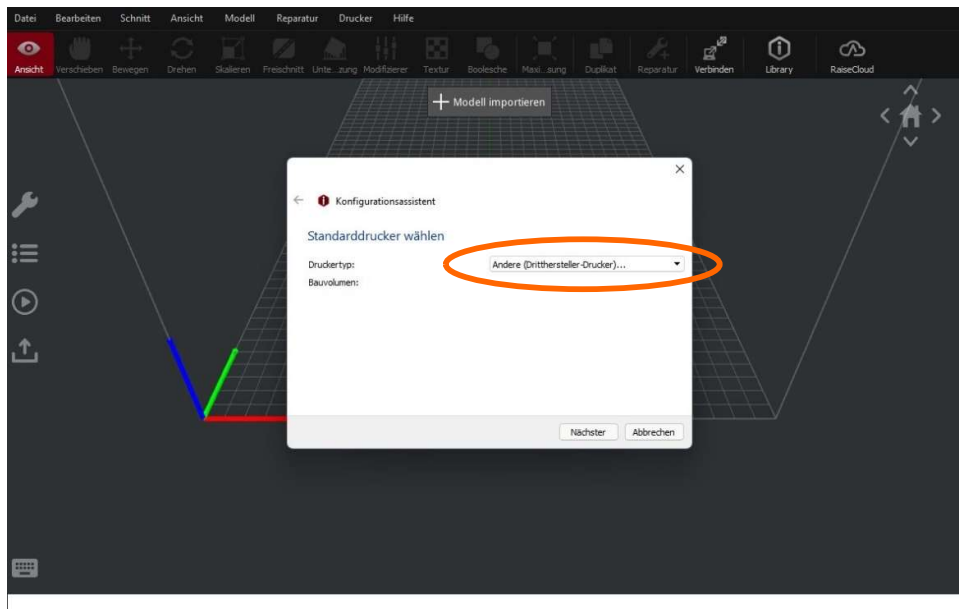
Datei Bearbeiten Schnitt Ansicht Modell Reparatur Drucker Hilfe

Ansicht Verschieben Bewegen Drehen Skalieren Freischnitt Unte...zung Modifizierer Textur Boolesche Maxi...sung Duplikat Reparatur Verbinden Library RaiseCloud

+ Modell importieren

Konfigurationsassistent

Standarddrucker wählen

Druckertyp: Andere (Drittersteller-Drucker)...

Bauvolumen:

Nächster Abbrechen